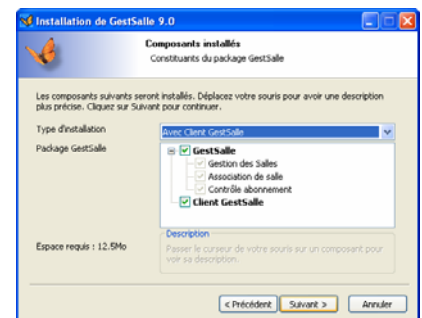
Installation de GestSalle 9.0

Composants installés
Constituants du package GestSalle

Les composants suivants seront installés. Déplacez votre souris pour avoir une description plus précise. Cliquez sur Suivant pour continuer.

Type d'installation
Avec Client GestSalle

Package GestSalle
GestSalle
Gestion des Salles
Association de salle
Contrôle abonnement
Client GestSalle

Espace requis : 12.5Mo

Description
Passer le curseur de votre souris sur un composant pour voir sa description.

< Précédent
Suivant >
Annuler